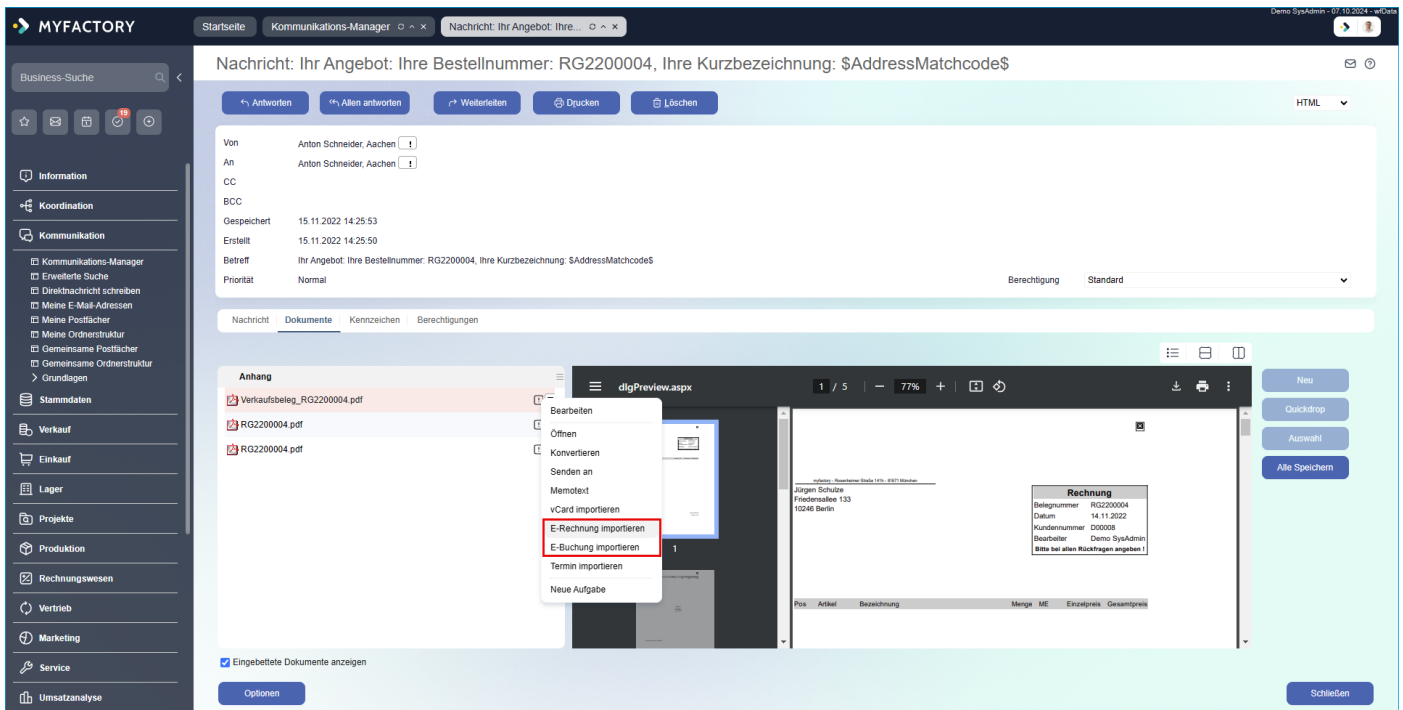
MYFACTORY

Startseite | Kommunikations-Manager | Nachricht: Ihr Angebot: Ihre...

Demo SysAdmin - 07.10.2024 - wfData

Business-Suche

19

Information
Koordination
Kommunikation
Kommunikations-Manager
Erweiterte Suche
Direktnachricht schreiben
Meine E-Mail-Adressen
Meine Postfächer
Meine Ordnerstruktur
Gemeinsame Postfächer
Gemeinsame Ordnerstruktur
Grundlagen
Stammdaten
Verkauf
Einkauf
Lager
Projekte
Produktion
Rechnungswesen
Vertrieb
Marketing
Service
Umsatzanalyse

Nachricht: Ihr Angebot: Ihre Bestellnummer: RG2200004, Ihre Kurzbezeichnung: $AddressMatchcode$

Antworten | Allen antworten | Weiterleiten | Drucken | Löschen

HTML

Von: Anton Schneider, Aachen
An: Anton Schneider, Aachen
CC
BCC
Gespeichert: 15.11.2022 14:25:53
Erstellt: 15.11.2022 14:25:50
Betreff: Ihr Angebot: Ihre Bestellnummer: RG2200004, Ihre Kurzbezeichnung: $AddressMatchcode$
Priorität: Normal
Berechtigung: Standard

Nachricht | Dokumente | Kennzeichen | Berechtigungen

Anhang
Verkaufsbeleg_RG2200004.pdf
RG2200004.pdf
RG2200004.pdf

Bearbeiten
Öffnen
Konvertieren
Senden an
Memotext
vCard importieren
E-Rechnung importieren
E-Buchung importieren
Termin importieren
Neue Aufgabe

dlgPreview.aspx
1 / 5
77%

1

myfactory - Rosenheimer Straße 141h - 81671 München
Jürgen Schulze
Friedensallee 133
10246 Berlin

| Rechnung | |
|---|---|
| Belegnummer | RG2200004 |
| Datum | 14.11.2022 |
| Kundennummer | D00008 |
| Bearbeiter | Demo SysAdmin |
| Bitte bei allen Rückfragen angeben ! | |

Pos Artikel Bezeichnung Menge ME Einzelpreis Gesamtpreis

Neu
Quickdrop
Auswahl
Alle Speichern

Eingebettete Dokumente anzeigen

Optionen

Schließen